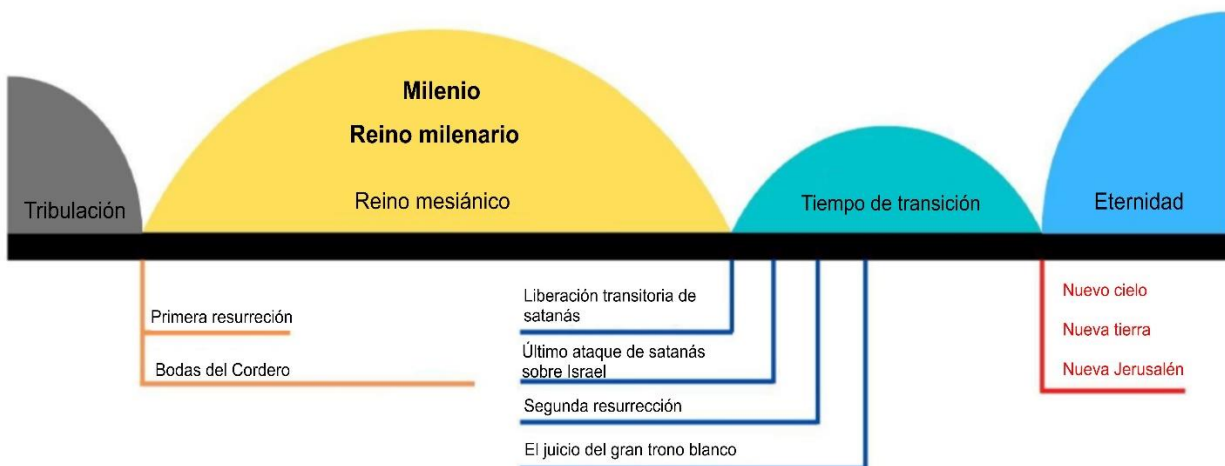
Milenio

Reino milenario

Tribulación

Reino mesiánico

Tiempo de transición

Eternidad

Primera resurrección

Bodas del Cordero

Liberación transitoria de satanás

Último ataque de satanás sobre Israel

Segunda resurrección

El juicio del gran trono blanco

Nuevo cielo

Nueva tierra

Nueva Jerusalén